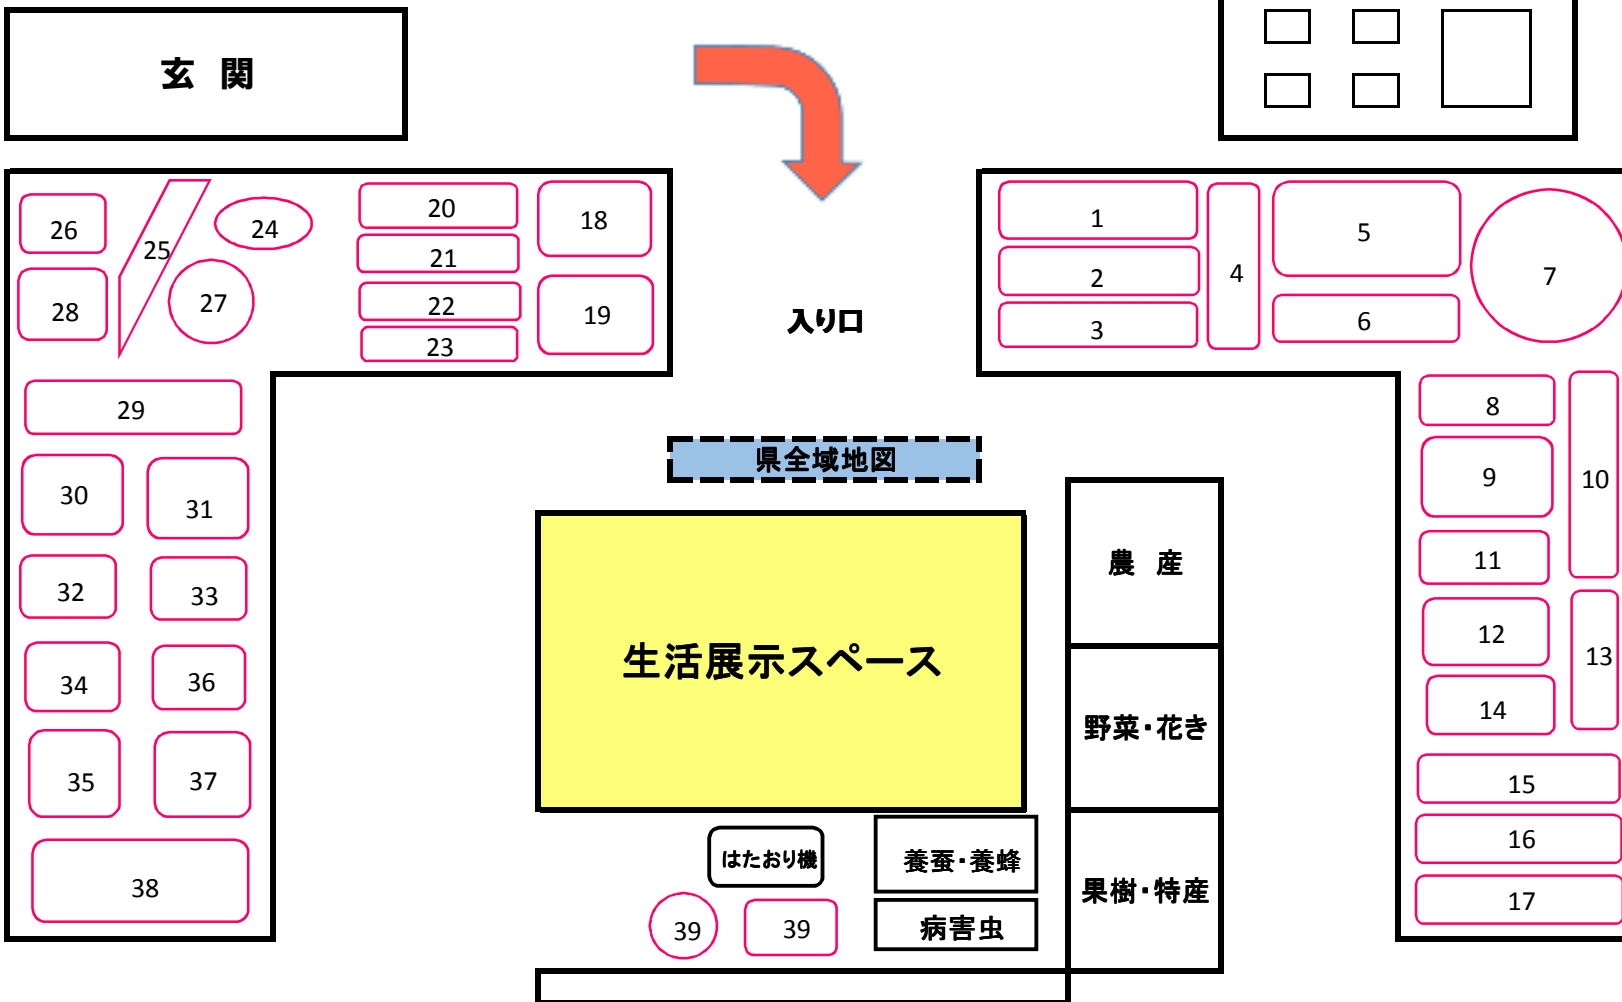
玄 関

入り口

26
25
24
20
18
21
28
27
22
19
23
29
30
31
32
33
34
36
35
37
38

1
2
3
4
5
6
7
8
9
10
11
12
13
14
15
16
17

県全域地図

生活展示スペース

農 産

野菜・花き

果樹・特産

はたおり機

養蚕・養蜂

病害虫

39
39